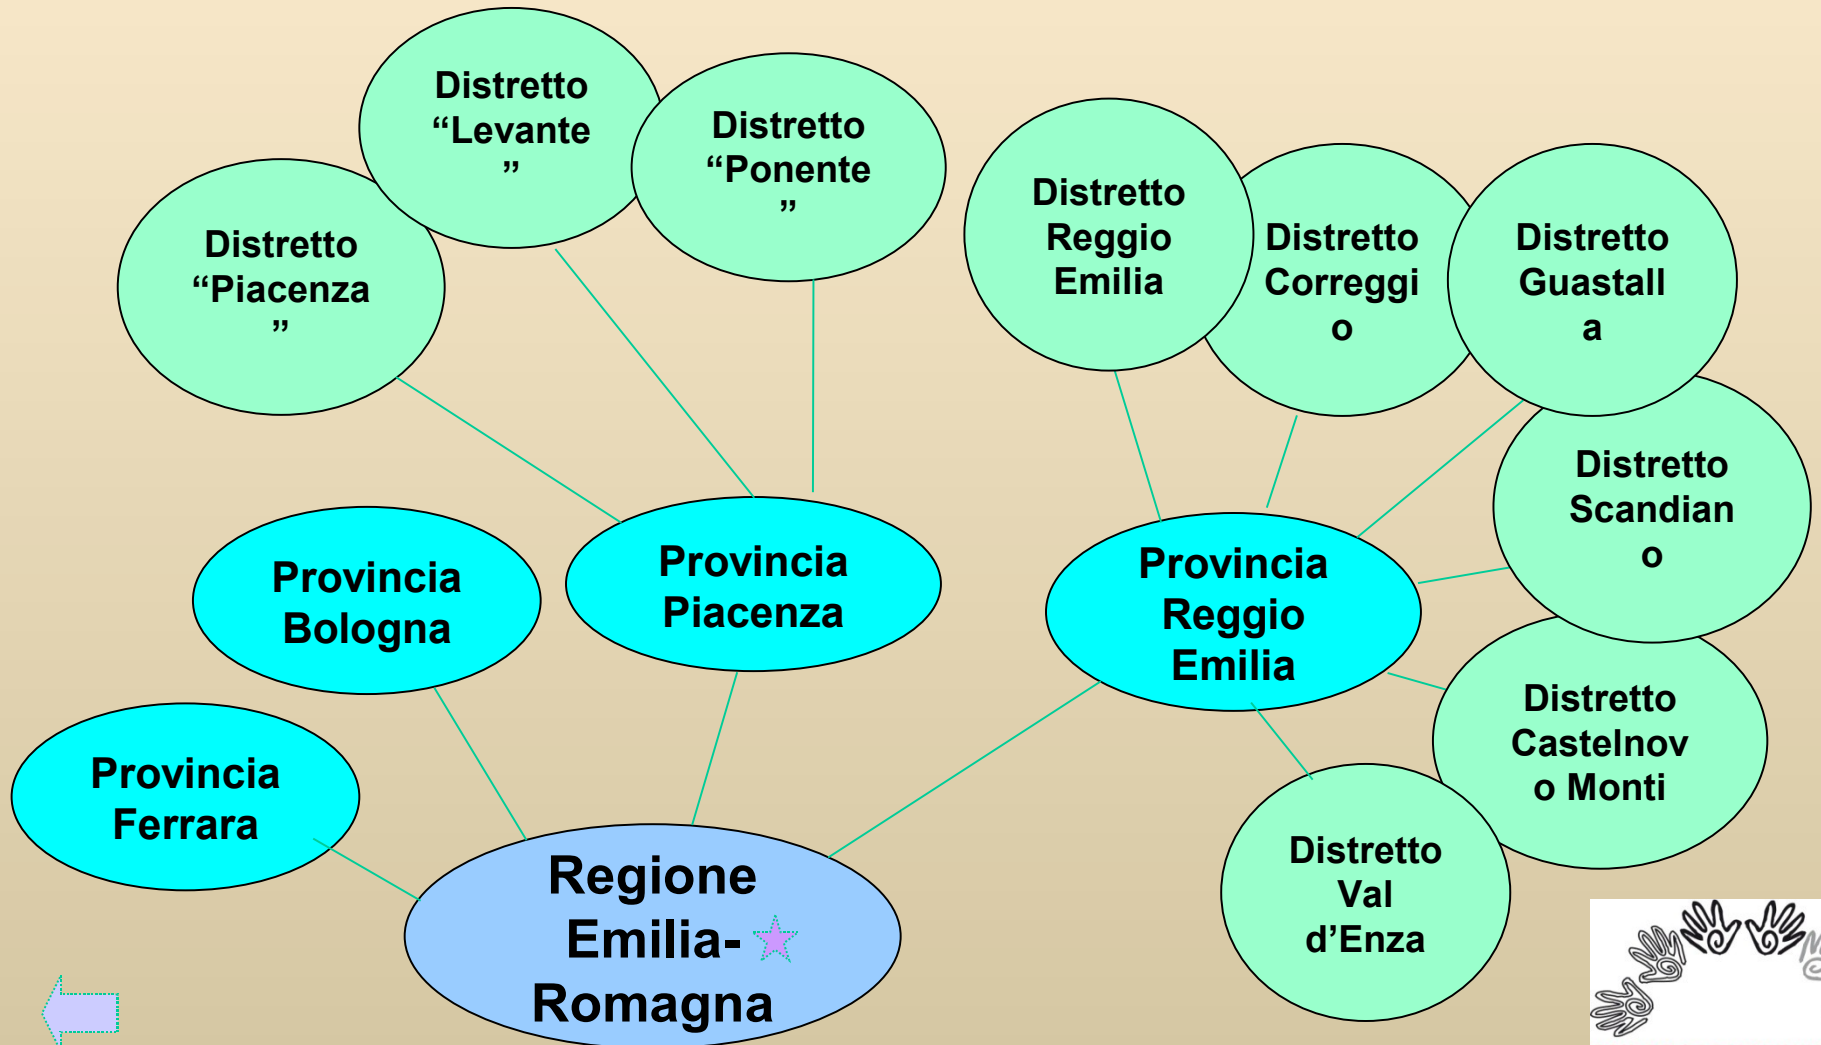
Distretto "Levante"

Distretto "Ponente"

Distretto "Piacenza"

Distretto Reggio Emilia

Distretto Correggio

Distretto Guastalla

Distretto Scandiano

Provincia Bologna

Provincia Piacenza

Provincia Reggio Emilia

Distretto Castelnovo Monti

Provincia Ferrara

Regione Emilia-Romagna

Distretto Val d'Enza